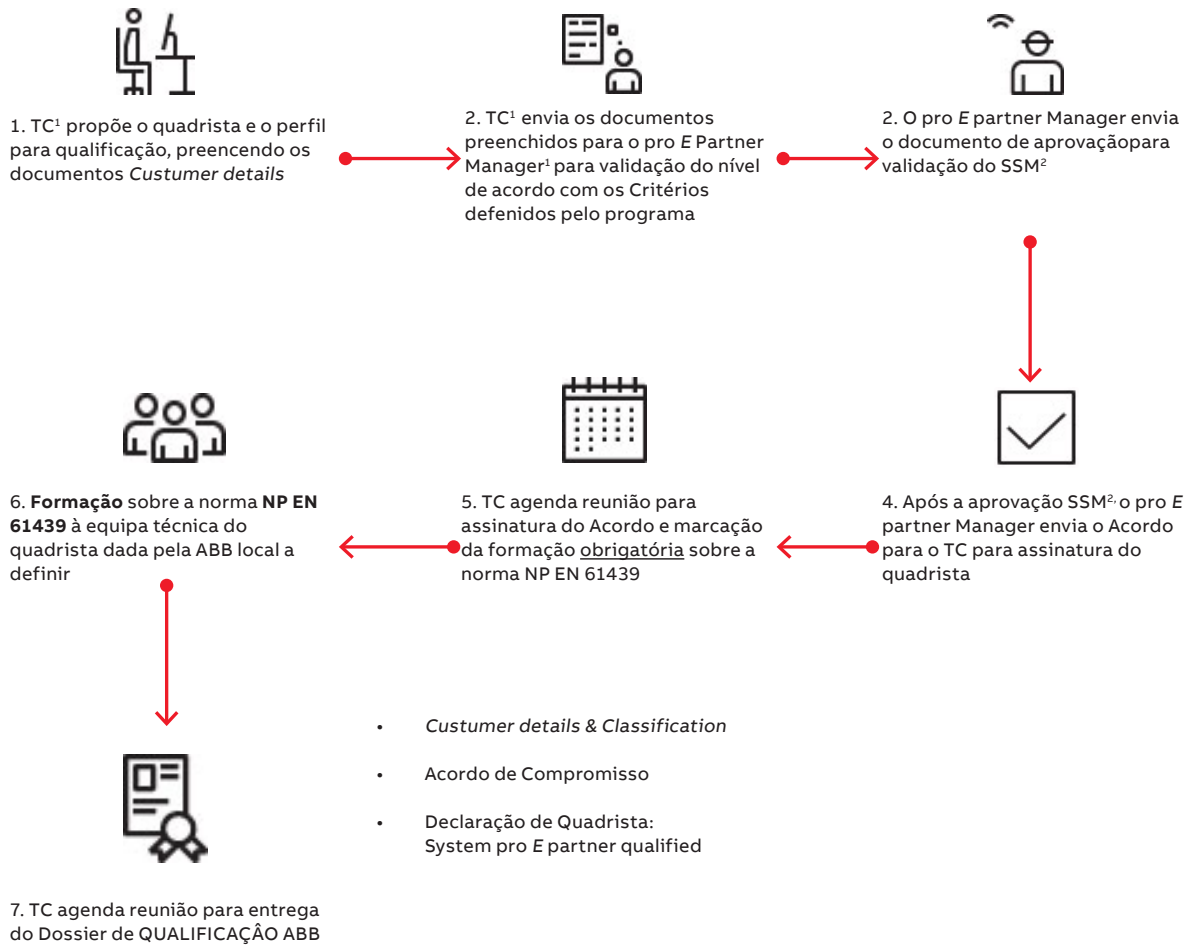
1. TC$^1$ propõe o quadrista e o perfil para qualificação, preencendo os documentos *Custumer details*

2. TC$^1$ envia os documentos preenchidos para o pro *E* Partner Manager$^1$ para validação do nível de acordo com os Critérios defenidos pelo programa

2. O pro *E* partner Manager envia o documento de aprovaçãopara validação do SSM$^2$

4. Após a aprovação SSM$^{2,}$ o pro *E* partner Manager envia o Acordo para o TC para assinatura do quadrista

5. TC agenda reunião para assinatura do Acordo e marcação da formação obrigatória sobre a norma NP EN 61439

6. **Formação** sobre a norma **NP EN 61439** à equipa técnica do quadrista dada pela ABB local a definir

7. TC agenda reunião para entrega do Dossier de QUALIFICAÇÂO ABB

- *Custumer details & Classification*
- Acordo de Compromisso
- Declaração de Quadrista: System pro *E* partner qualified